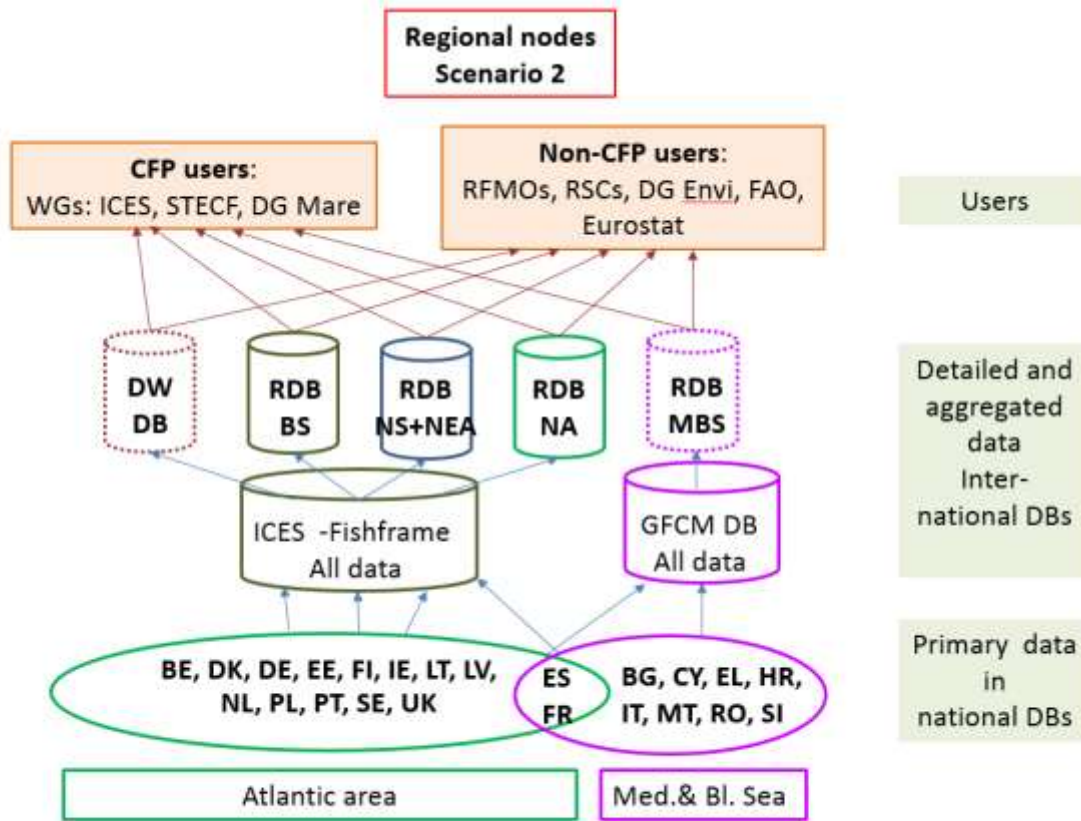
Regional nodes
Scenario 2

CFP users:
WGs: ICES, STECF, DG Mare

Non-CFP users:
RFMOs, RSCs, DG Envi, FAO, Eurostat

Users

DW DB

RDB BS

RDB NS+NEA

RDB NA

RDB MBS

Detailed and aggregated data Inter-national DBs

ICES -Fishframe
All data

GFCM DB
All data

BE, DK, DE, EE, FI, IE, LT, LV, NL, PL, PT, SE, UK

ES
FR

BG, CY, EL, HR, IT, MT, RO, SI

Primary data in national DBs

Atlantic area

Med.& Bl. Sea